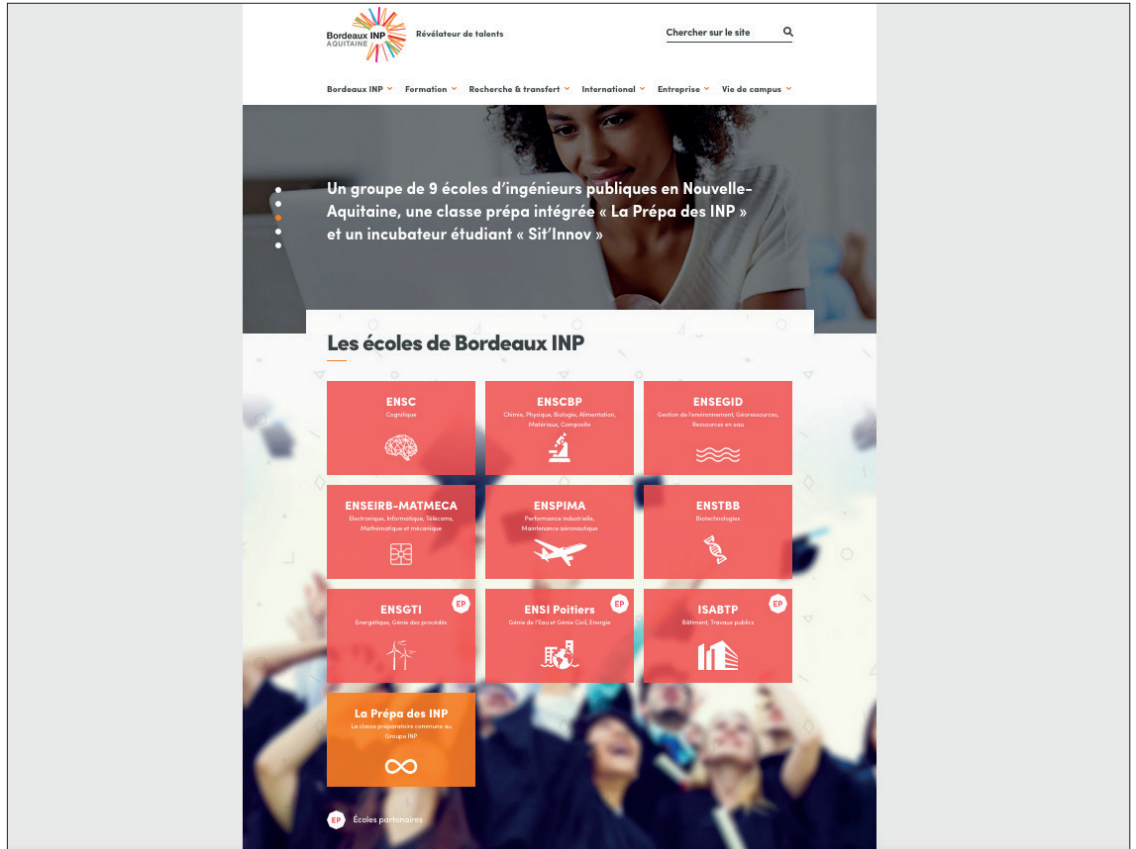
Bordeaux INP AQUITAINE

Révélateur de talents

Chercher sur le site

Bordeaux INP Formation Recherche & transfert International Entreprise Vie de campus

Un groupe de 9 écoles d'ingénieurs publiques en Nouvelle-Aquitaine, une classe prépa intégrée « La Prépa des INP » et un incubateur étudiant « Sit'Innov »

Les écoles de Bordeaux INP

ENSC
Cognitique

ENSCBP
Chimie, Physique, Biologie, Alimentation, Matériaux, Composite

ENSEGID
Gestion de l'environnement, Géoressources, Ressources en eau

ENSEIRB-MATMECA
Electronique, Informatique, Télécoms, Mathématique et mécanique

ENSPIMA
Performance industrielle, Maintenance aéronautique

ENSTBB
Biotechnologies

ENSGTI
EP
Energétique, Génie des procédés

ENSI Poitiers
EP
Génie de l'Eau et Génie Civil, Energie

ISABTP
EP
Bâtiment, Travaux publics

La Prépa des INP
La classe préparatoire commune au Groupe INP

EP Écoles partenaires